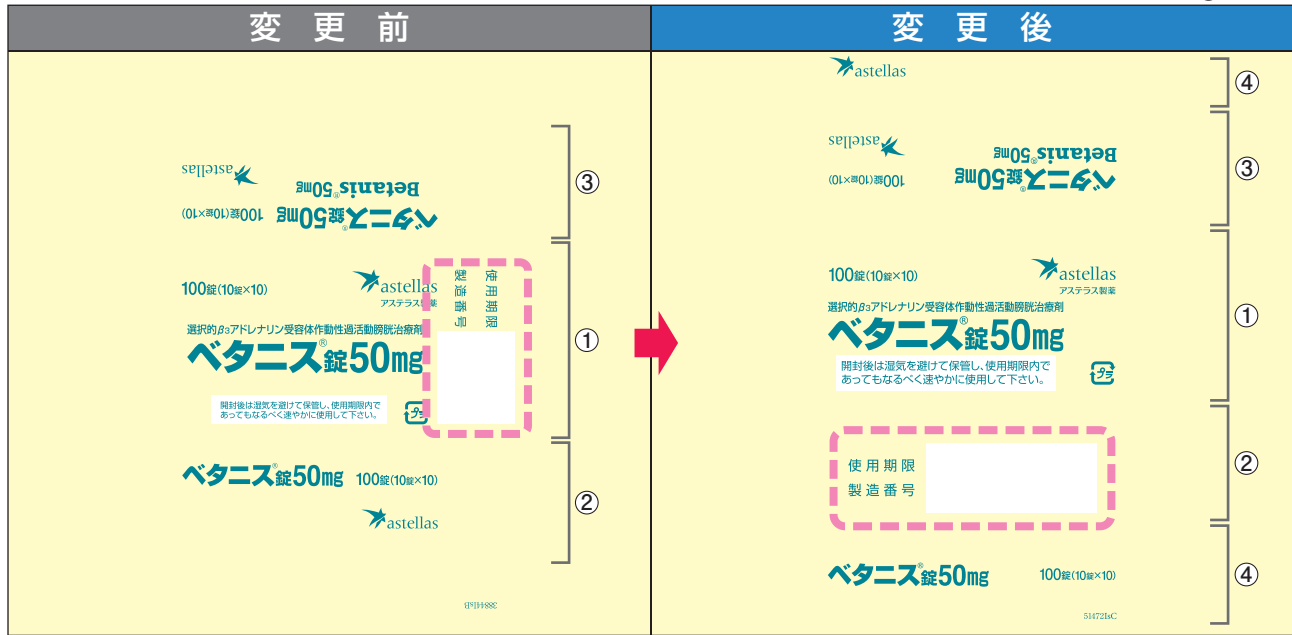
変 更 前

astellas
Betanis® 50mg
ベタニス®錠50mg 100錠(10錠×10)

③

100錠(10錠×10)
astellas
アステラス製薬
使用期限
製造番号
選択的β₃アドレナリン受容体作動性過活動膀胱治療剤
ベタニス®錠50mg
開封後は湿気を避けて保管し、使用期限内であってもなるべく速やかに使用して下さい。
プラ

①

ベタニス®錠50mg 100錠(10錠×10)
astellas

②

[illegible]

変 更 後

astellas

④

astellas
Betanis® 50mg
ベタニス®錠50mg 100錠(10錠×10)

③

100錠(10錠×10)
astellas
アステラス製薬
選択的β₃アドレナリン受容体作動性過活動膀胱治療剤
ベタニス®錠50mg
開封後は湿気を避けて保管し、使用期限内であってもなるべく速やかに使用して下さい。
プラ

①

使用期限
製造番号

②

ベタニス®錠50mg 100錠(10錠×10)

④

51472IsC